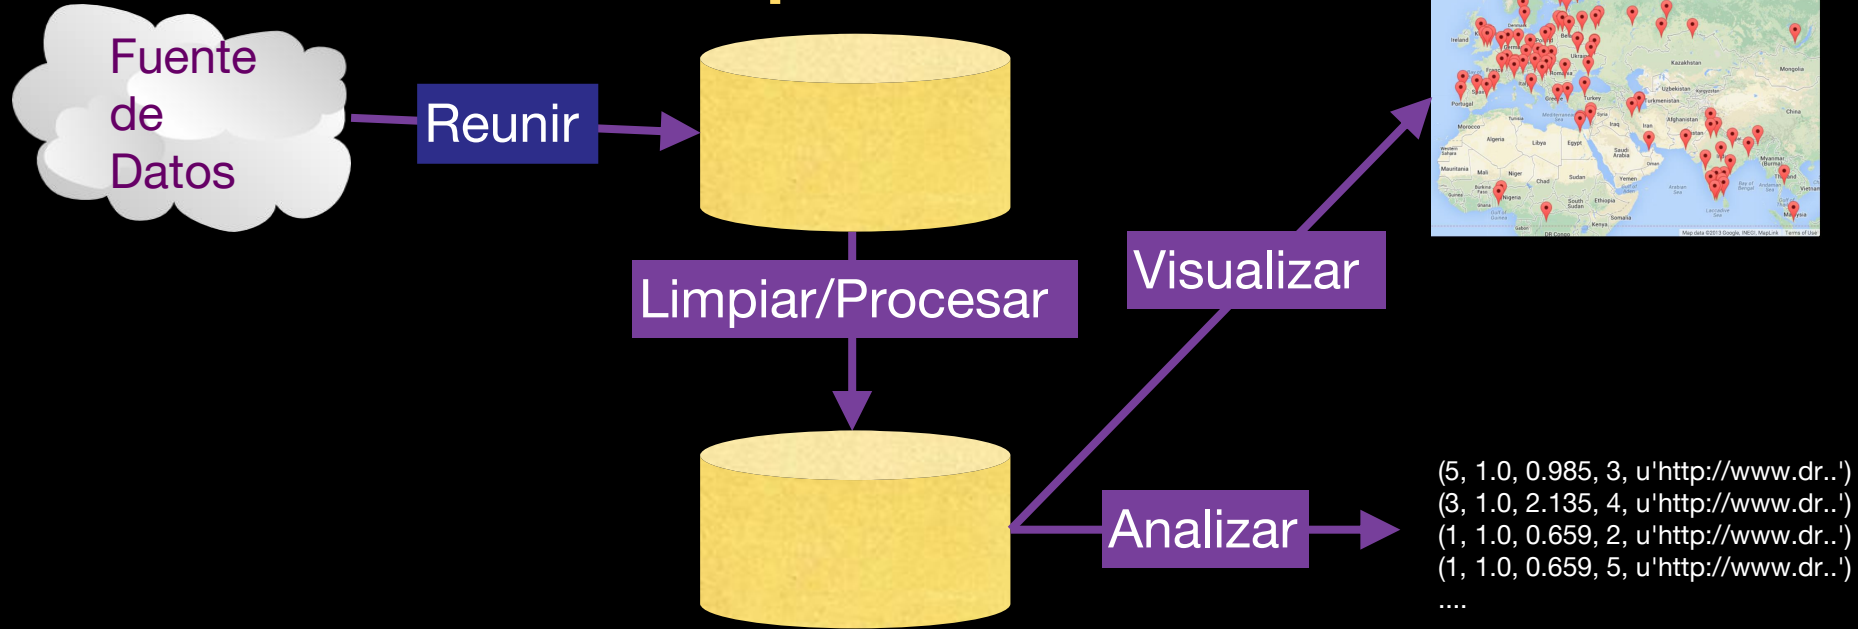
Fuente de Datos

Reunir

Limpiar/Procesar

Visualizar

Analizar

Ireland
Kazakhstan
Mongolia
Portugal
Uzbekistan
Turkmenistan
Turkey
Greece
Morocco
Algeria
Libya
Egypt
Iraq
Iran
Afghanistan
China
Saudi Arabia
Mali
Niger
Chad
Sudan
Yemen
Nigeria
Ethiopia
Somalia
Kenya
Myanmar (Burma)
Thailand
Vietnam
Malaysia
Map data ©2013 Google, INEGI, MapLink Terms of Use

(5, 1.0, 0.985, 3, u'http://www.dr..')
(3, 1.0, 2.135, 4, u'http://www.dr..')
(1, 1.0, 0.659, 2, u'http://www.dr..')
(1, 1.0, 0.659, 5, u'http://www.dr..')
....